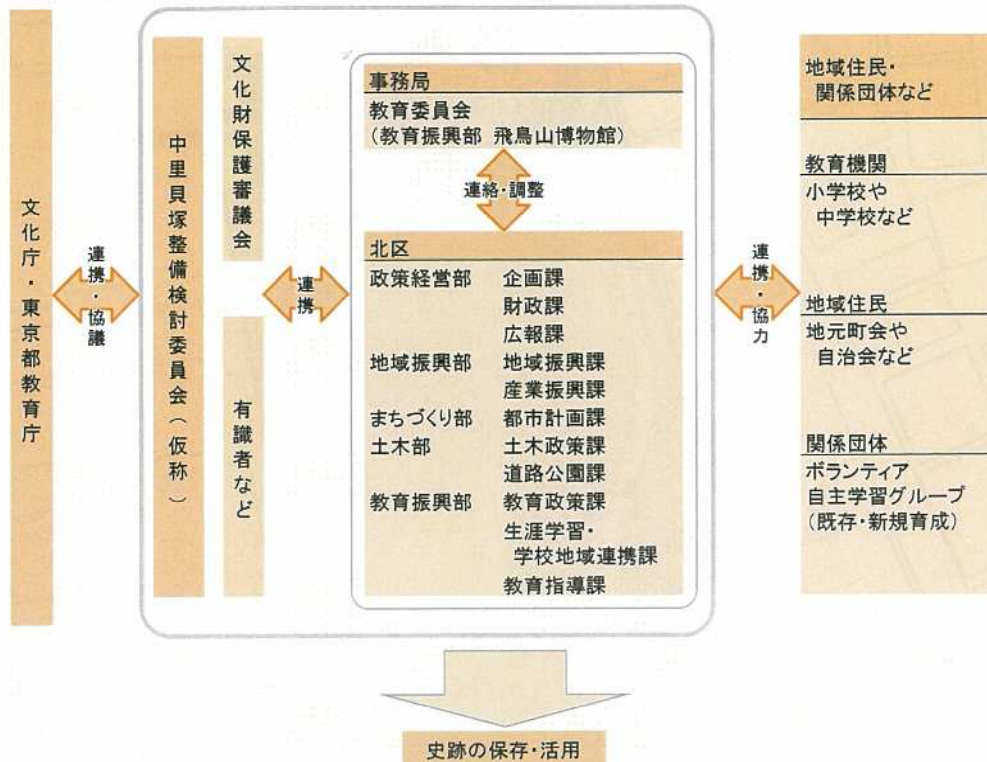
文化庁・東京都教育庁

連携・協議

中里貝塚整備検討委員会（仮称）

文化財保護審議会

有識者など

連携

事務局
教育委員会
（教育振興部 飛鳥山博物館）

連絡・調整

北区

| | |
|---|---|
| 政策経営部 | 企画課 |
| | 財政課 |
| | 広報課 |
| 地域振興部 | 地域振興課 |
| | 産業振興課 |
| まちづくり部 | 都市計画課 |
| 土木部 | 土木政策課 |
| | 道路公園課 |
| 教育振興部 | 教育政策課 |
| | 生涯学習・学校地域連携課 |
| | 教育指導課 |

連携・協力

地域住民・関係団体など

教育機関
小学校や中学校など

地域住民
地元町会や自治会など

関係団体
ボランティア
自主学習グループ
（既存・新規育成）

史跡の保存・活用